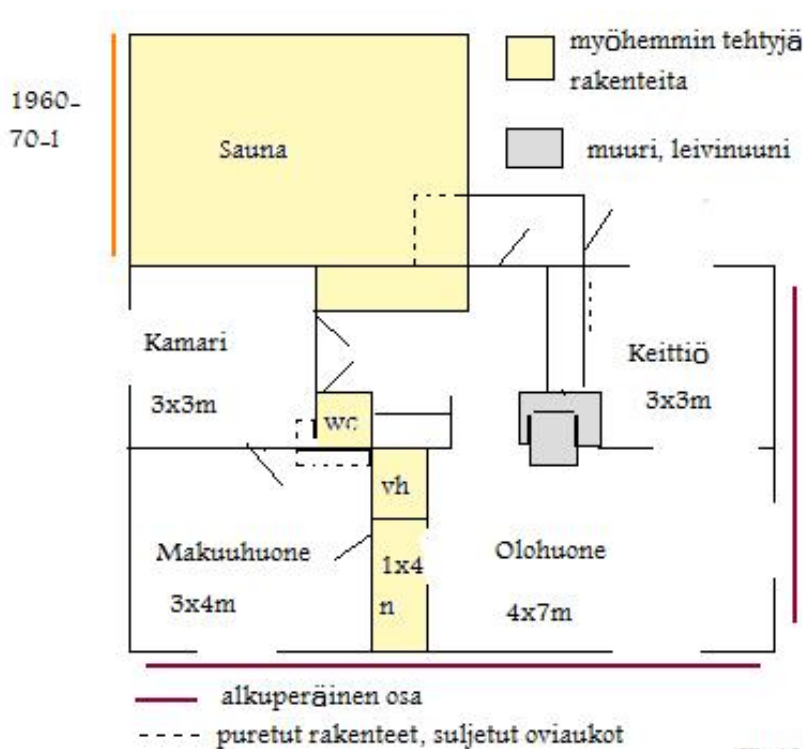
1960-70-l

Sauna

myöhemmin tehtyjä rakenteita

muuri, leivinuuni

Kamari

3x3m

WC

Keittiö

3x3m

vh

Makuuhuone

3x4m

1x4 n

Olohuone

4x7m

alkuperäinen osa

- - - - puretut rakenteet, suljetut oviaukot